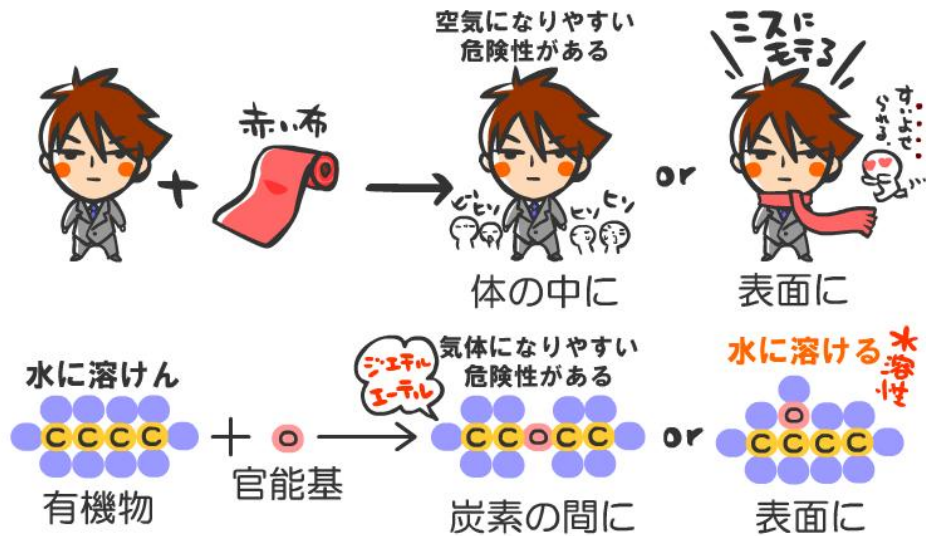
赤い布

空気になりやすい
危険性がある

ビヒソ
ヒソヒソ

体の中に

or

ミスにモテる

すいよせられる…

表面に

水に溶けん

CCCC

有機物

+

O

官能基

ジエチルエーテル

気体になりやすい
危険性がある

CCOCC

炭素の間に

or

水に溶ける

水溶性

O

CCCC

表面に